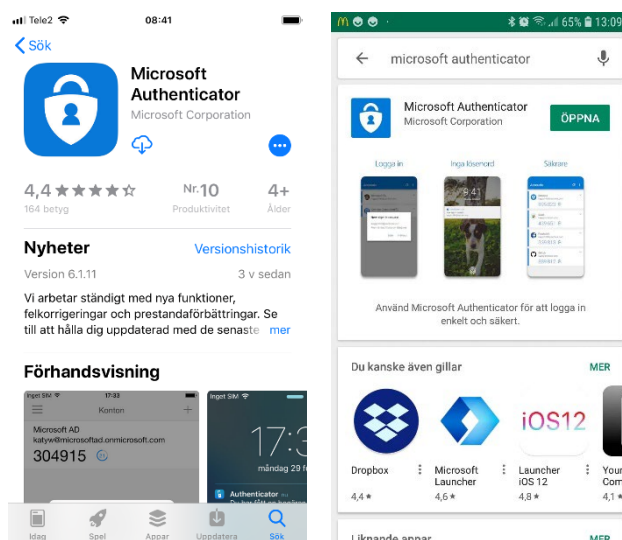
Tele2 08:41

Sök

Microsoft Authenticator
Microsoft Corporation

4,4 ★★★★☆
164 betyg

Nr.10
Produktivitet

4+
Ålder

Nyheter
Versionshistorik

Version 6.1.11
3 v sedan

Vi arbetar ständigt med nya funktioner, felkorrigeringar och prestandaförbättringar. Se till att hålla dig uppdaterad med de senaste mer

Förhandsvisning

Ingel SIM 17:33
Konton
Microsoft AD
katyw@microsoftad.onmicrosoft.com
304915

Ingel SIM
17:3
måndag 29 f
Authenticator

Idag Spel Appar Uppdatera Sök

65% 13:09

microsoft authenticator

Microsoft Authenticator
Microsoft Corporation
ÖPPNA

Logga in
Inga lösenord
Säkere

Använd Microsoft Authenticator för att logga in enkelt och säkert.

Du kanske även gillar
MER

Dropbox
4,4 ★

Microsoft Launcher
4,6 ★

iOS12

Launcher iOS 12
4,8 ★

Your Com
4,1 ★

Liknande appar
MER